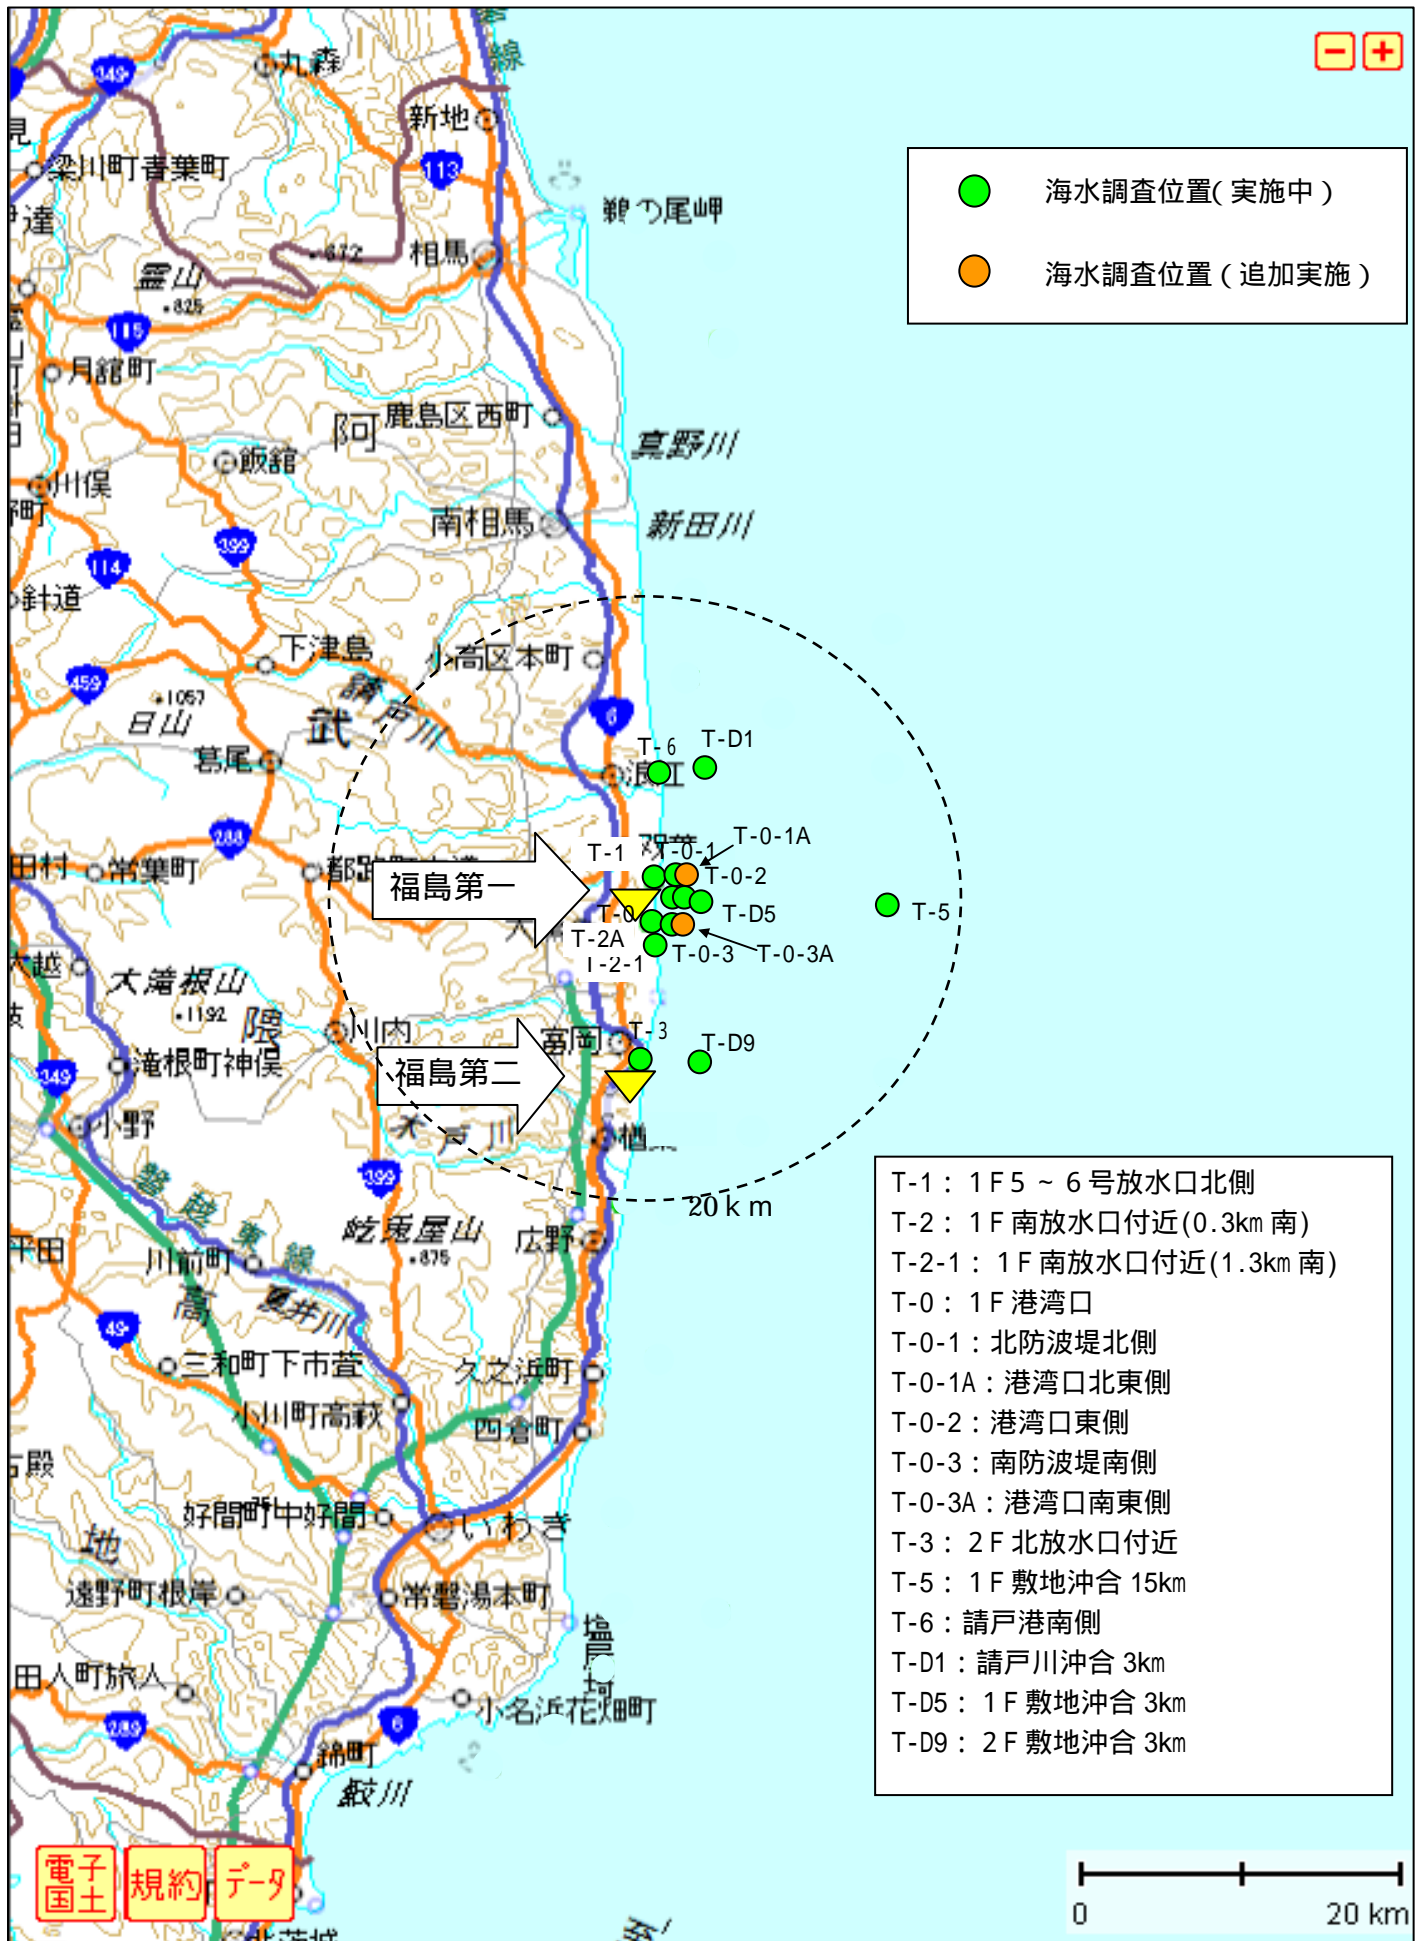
海水調査位置( 実施中 )

海水調査位置 ( 追加実施 )

丸森
新地
梁川町青葉町
伊達
鵜ノ尾岬
相馬
霊山
月舘町
阿
鹿島区西町
飯舘
真野川
川俣
新田川
南相馬
針道
下津島
小高区本町
日山
武
請戸川
葛尾
浪江
T-6
T-D1
常葉町
都路
T-1
双葉
T-0-1
T-0-1A
T-0-2
福島第一
T-0
T-D5
T-5
T-2A
T-2-1
T-0-3
T-0-3A
大滝根山
滝根町神俣
川内
富岡
T-3
T-D9
福島第二
小野
木戸川
楢葉
20 k m
矢大臣山
広野
川前町
夏井川
三和町下市萱
久之浜町
小川町高萩
四倉町
好間町中好間
いわき
遠野町根岸
常磐湯本町
田人町旅人
小名浜花畑町
錦町
鮫川

T-1 ： 1 F 5 ～ 6 号放水口北側
T-2 ： 1 F 南放水口付近(0.3km 南)
T-2-1 ： 1 F 南放水口付近(1.3km 南)
T-0 ： 1 F 港湾口
T-0-1 ：北防波堤北側
T-0-1A ：港湾口北東側
T-0-2 ：港湾口東側
T-0-3 ：南防波堤南側
T-0-3A ：港湾口南東側
T-3 ： 2 F 北放水口付近
T-5 ： 1 F 敷地沖合 15km
T-6 ：請戸港南側
T-D1 ：請戸川沖合 3km
T-D5 ： 1 F 敷地沖合 3km
T-D9 ： 2 F 敷地沖合 3km

電子国土
規約
データ

0
20 km